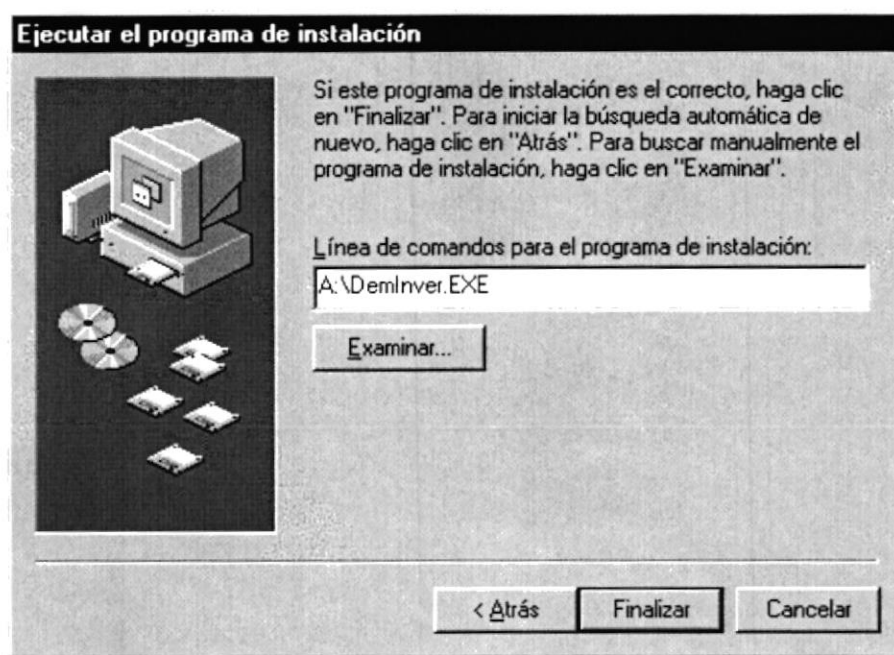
Ejecutar el programa de instalación

Si este programa de instalación es el correcto, haga clic en "Finalizar". Para iniciar la búsqueda automática de nuevo, haga clic en "Atrás". Para buscar manualmente el programa de instalación, haga clic en "Examinar".

Línea de comandos para el programa de instalación:

A:\DemInver.EXE

Examinar...

< Atrás

Finalizar

Cancelar